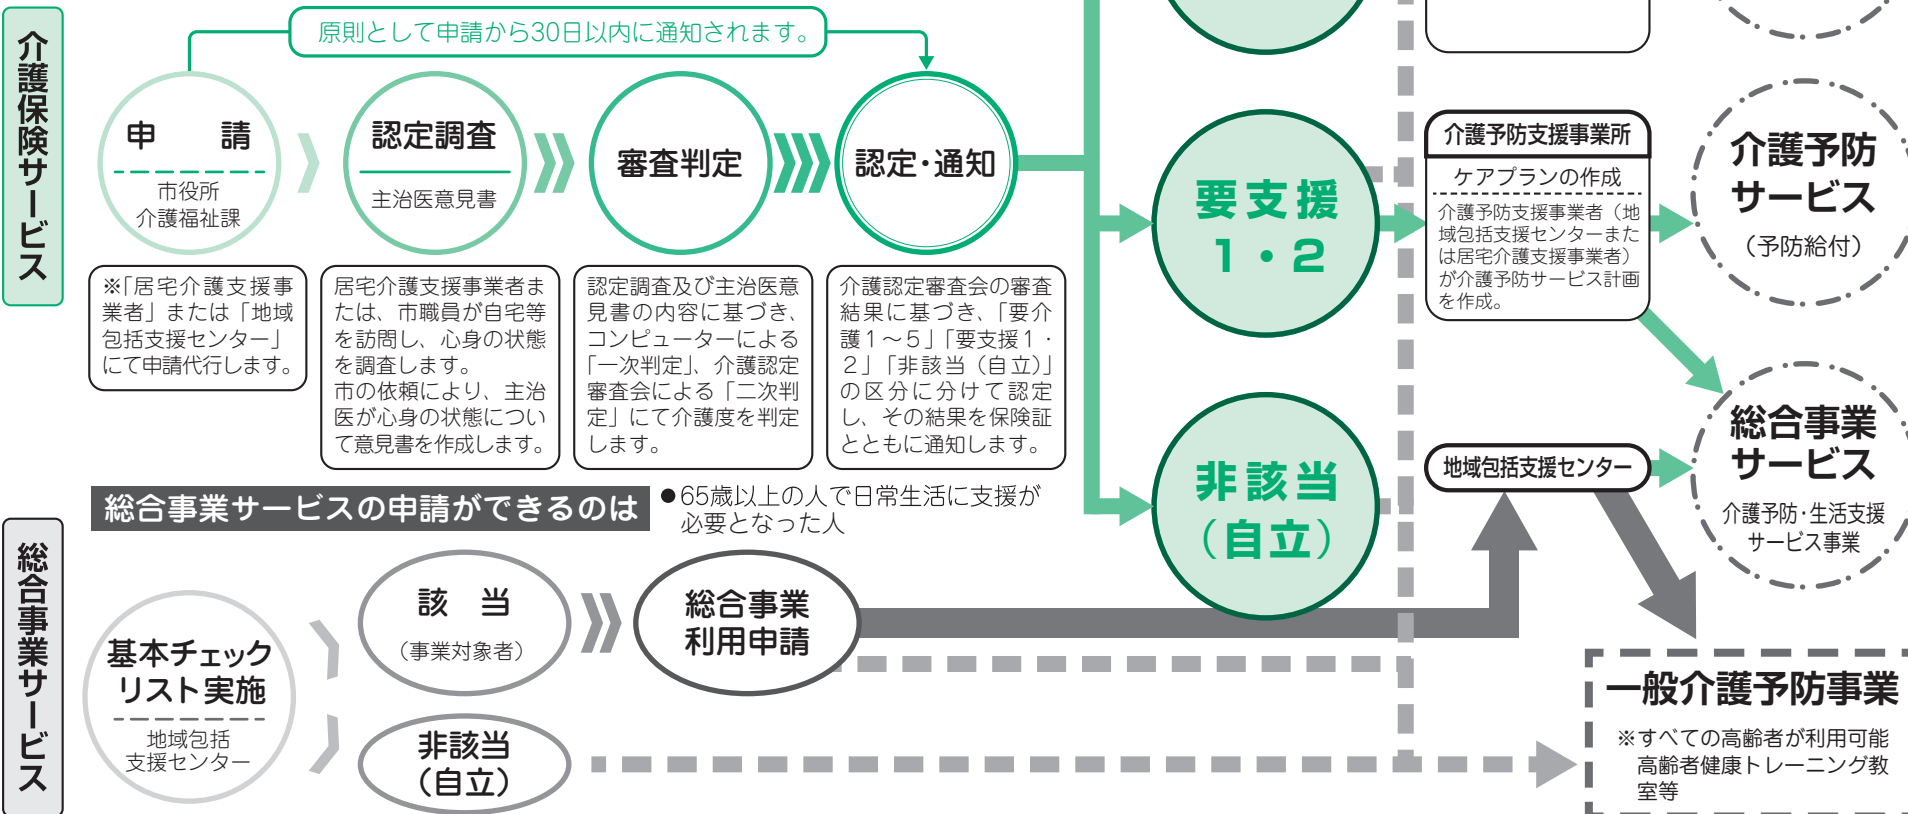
介護保険サービス

原則として申請から30日以内に通知されます。

申　請
市役所
介護福祉課

認定調査
主治医意見書

審査判定

認定・通知

※「居宅介護支援事業者」または「地域包括支援センター」にて申請代行します。

居宅介護支援事業者または、市職員が自宅等を訪問し、心身の状態を調査します。
市の依頼により、主治医が心身の状態について意見書を作成します。

認定調査及び主治医意見書の内容に基づき、コンピューターによる「一次判定」、介護認定審査会による「二次判定」にて介護度を判定します。

介護認定審査会の審査結果に基づき、「要介護1～5」「要支援1・2」「非該当（自立）」の区分に分けて認定し、その結果を保険証とともに通知します。

要支援
1・2

非該当
（自立）

介護予防支援事業所
ケアプランの作成
介護予防支援事業者（地域包括支援センターまたは居宅介護支援事業者）が介護予防サービス計画を作成。

介護予防
サービス
（予防給付）

地域包括支援センター

総合事業
サービス
介護予防・生活支援サービス事業

総合事業サービスの申請ができるのは
●65歳以上の人で日常生活に支援が必要となった人

総合事業サービス

基本チェックリスト実施
地域包括支援センター

該　当
（事業対象者）

総合事業
利用申請

非該当
（自立）

一般介護予防事業
※すべての高齢者が利用可能
高齢者健康トレーニング教室等